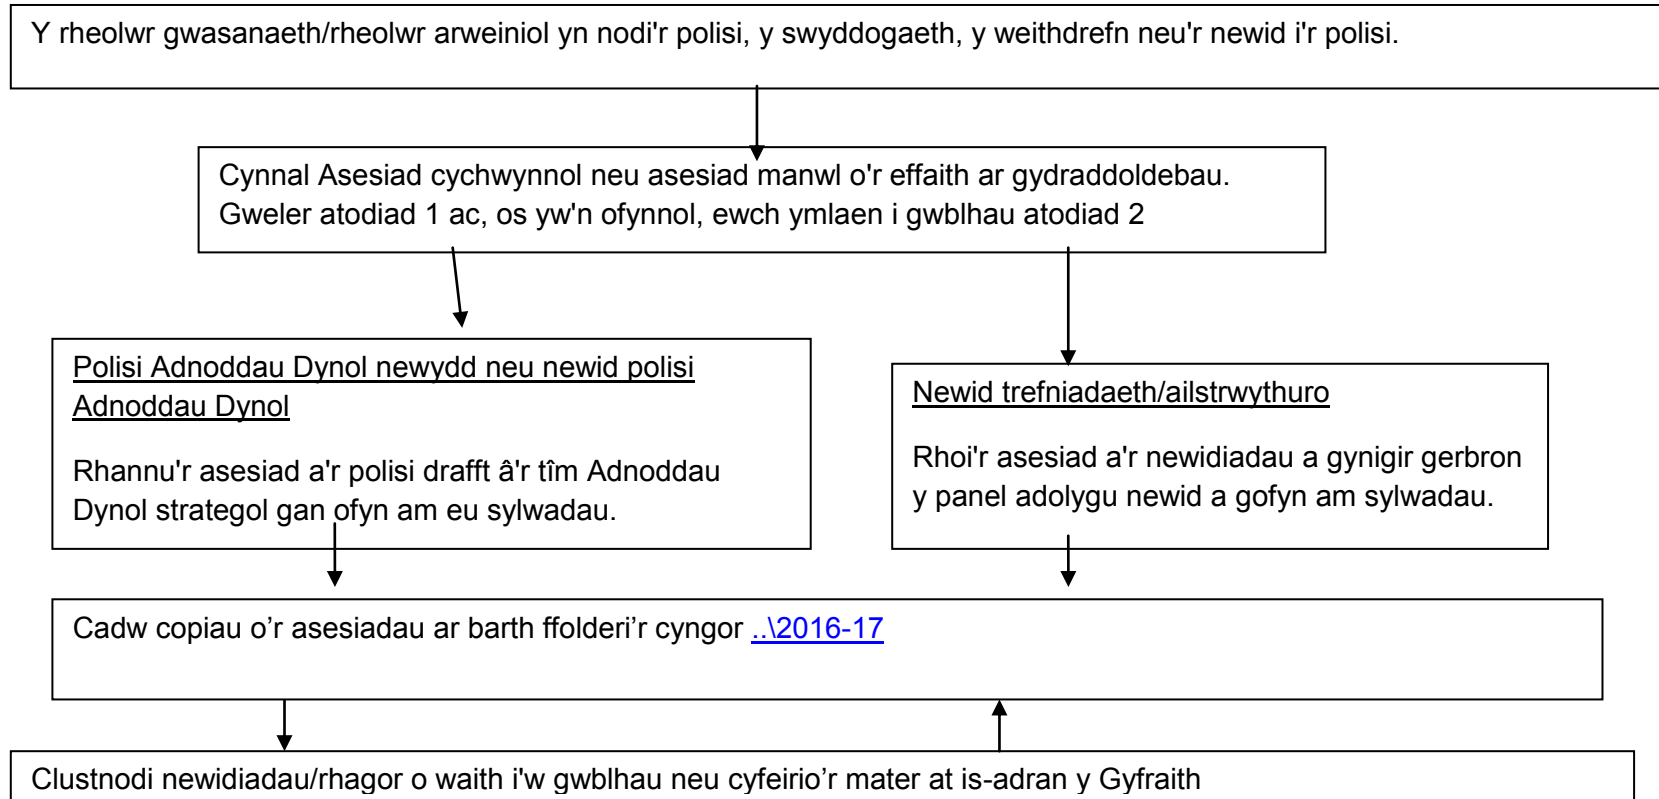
Y rheolwr gwasanaeth/rheolwr arweiniol yn nodi'r polisi, y swyddogaeth, y weithdrefn neu'r newid i'r polisi.

Cynnal Asesiad cychwynnol neu asesiad manwl o'r effaith ar gydraddoldebau. Gweler atodiad 1 ac, os yw'n ofynnol, ewch ymlaen i gwblhau atodiad 2

Polisi Adnoddau Dynol newydd neu newid polisi Adnoddau Dynol

Rhannu'r asesiad a'r polisi drafft â'r tîm Adnoddau Dynol strategol gan ofyn am eu sylwadau.

Newid trefniadaeth/ailstrwythuro

Rhoi'r asesiad a'r newidiadau a gynigir gerbron y panel adolygu newid a gofyn am sylwadau.

Cadw copiau o’r asesiadau ar barth ffolderi’r cyngor ..\2016-17

Clustnodi newidiadau/rhagor o waith i'w gwblhau neu cyfeirio’r mater at is-adran y Gyfraith